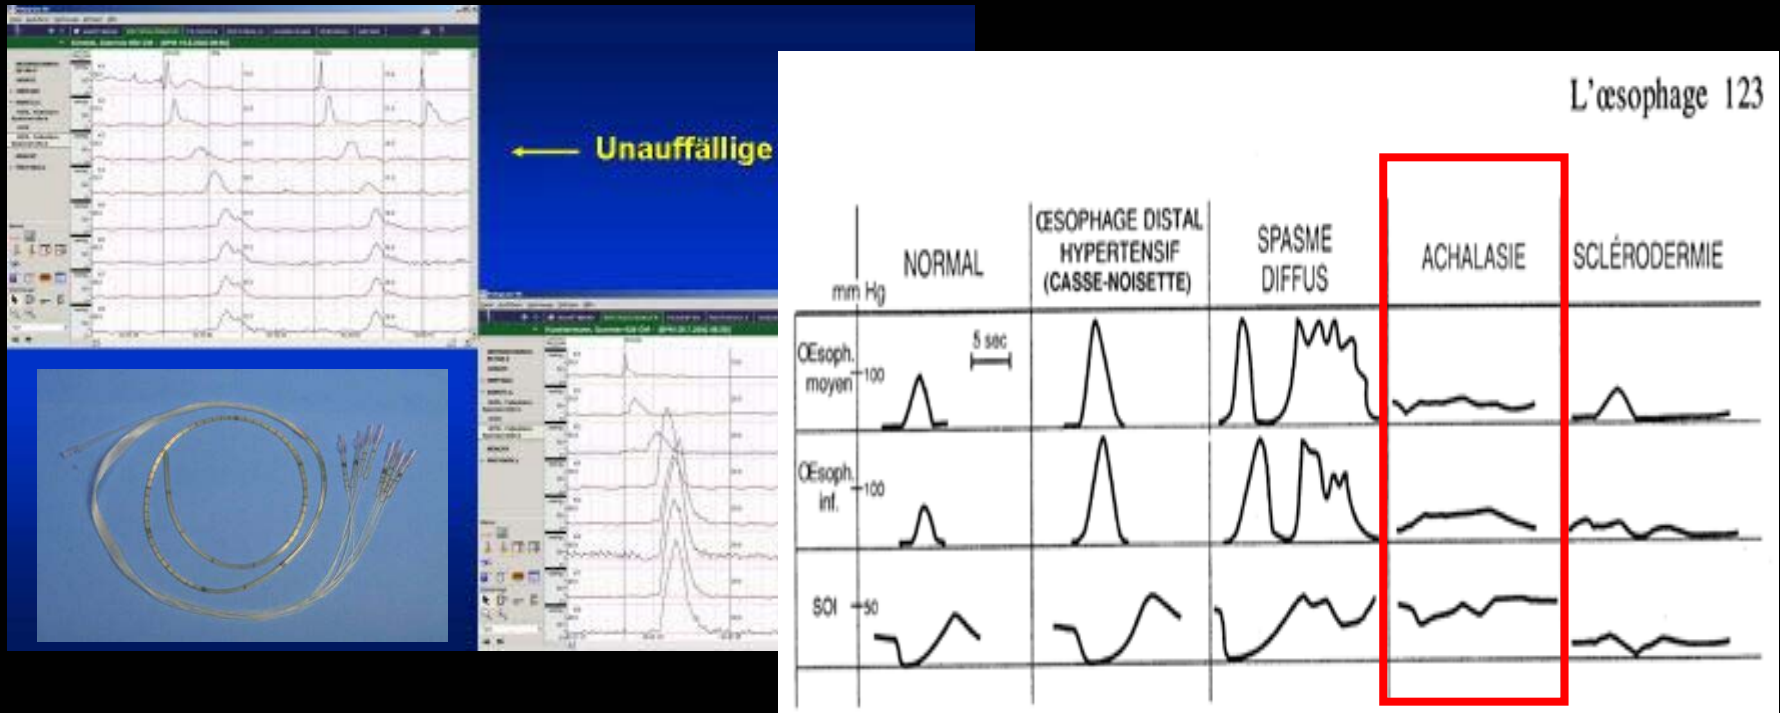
Unauffällige

L'œsophage 123

| mm Hg | NORMAL | ŒSOPHAGE DISTAL HYPERTENSIF (CASSE-NOISETTE) | SPASME DIFFUS | ACHALASIE | SCLÉRODERMIE |
|---|---|---|---|---|---|
| Œsoph. moyen 100 | 5 sec | | | | |
| Œsoph. inf. 100 | | | | | |
| SOI 50 | | | | | |